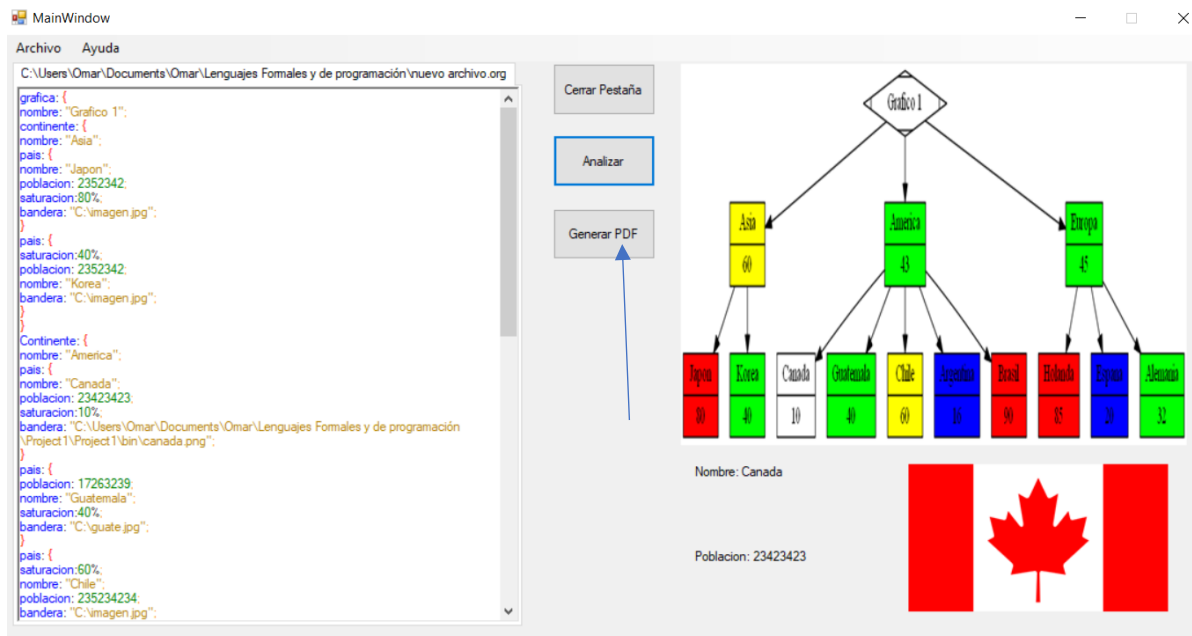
MainWindow

Archivo Ayuda

C:\Users\Omar\Documents\Omar\Lenguajes Formales y de programación\nuevo archivo.org

grafica: {
nombre: "Grafico 1";
continente: {
nombre: "Asia";
pais: {
nombre: "Japon";
poblacion: 2352342;
saturacion:80%;
bandera: "C:\imagen.jpg";
}
pais: {
saturacion:40%;
poblacion: 2352342;
nombre: "Korea";
bandera: "C:\imagen.jpg";
}
}
Continente: {
nombre: "America";
pais: {
nombre: "Canada";
poblacion: 23423423;
saturacion:10%;
bandera: "C:\Users\Omar\Documents\Omar\Lenguajes Formales y de programación\Project1\Project1\bin\canada.png";
}
pais: {
poblacion: 17263239;
nombre: "Guatemala";
saturacion:40%;
bandera: "C:\guate.jpg";
}
pais: {
saturacion:60%;
nombre: "Chile";
poblacion: 235234234;
bandera: "C:\imagen.jpg";

Cerrar Pestaña

Analizar

Generar PDF

Grafico 1

Asia
60

America
43

Europa
45

Japon
80

Korea
40

Canada
10

Guatemala
40

Chile
60

Argentina
16

Brasil
90

Holanda
85

Espana
20

Alemania
32

Nombre: Canada

Poblacion: 23423423